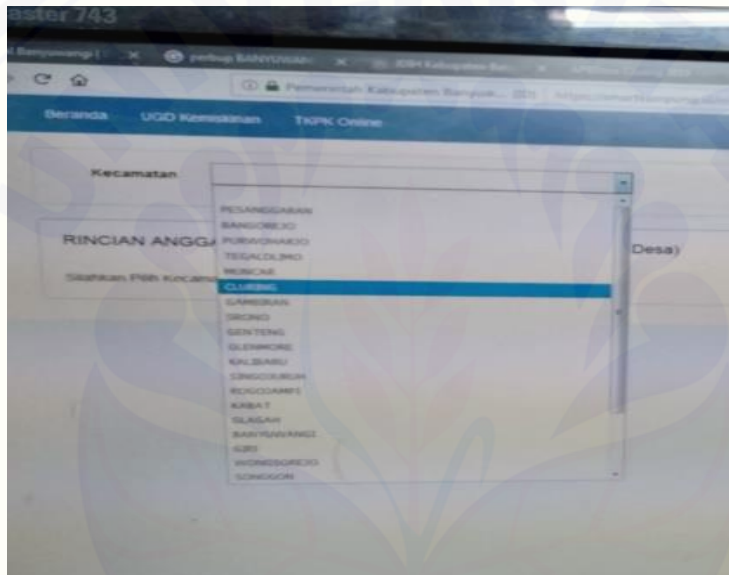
aster 743

Banyuwangi | × perbup BANYUWAN × JDIH Kabupaten Ba ×

Pemerintah Kabupaten Banyuw... (ID)

Beranda UGD Kemiskinan TKPK Online

Kecamatan

PESANGGARAN
BANGOREJO
PURWOHARJO
TEGALDLIMO
MUNCAR
CLURING
GAMBIRAN
SRONO
GENTENG
GLENMORE
KALIBARU
SINGOJURUH
ROGOJAMPI
KABAT
GLAGAH
BANYUWANGI
GIRI
WONGSOREJO
SONGGON

RINCIAN ANGGA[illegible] Desa)

Silahkan Pilih Kecam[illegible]